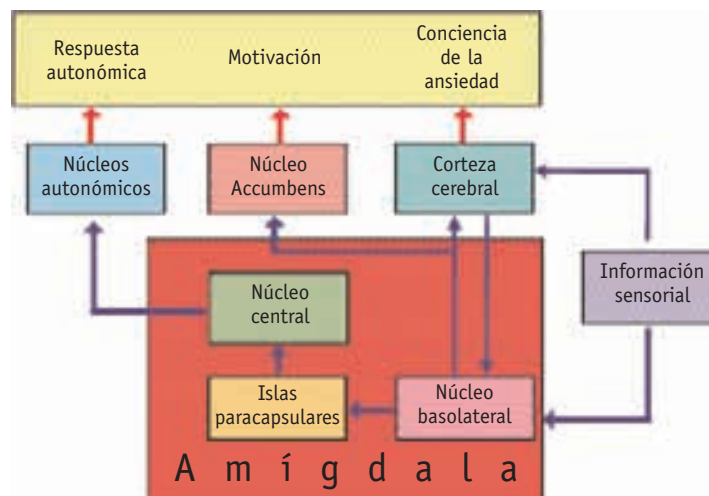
Respuesta autonómica

Motivación

Conciencia de la ansiedad

Núcleos autonómicos

Núcleo Accumbens

Corteza cerebral

Información sensorial

Núcleo central

Islas paracapsulares

Núcleo basolateral

A m í g d a l a